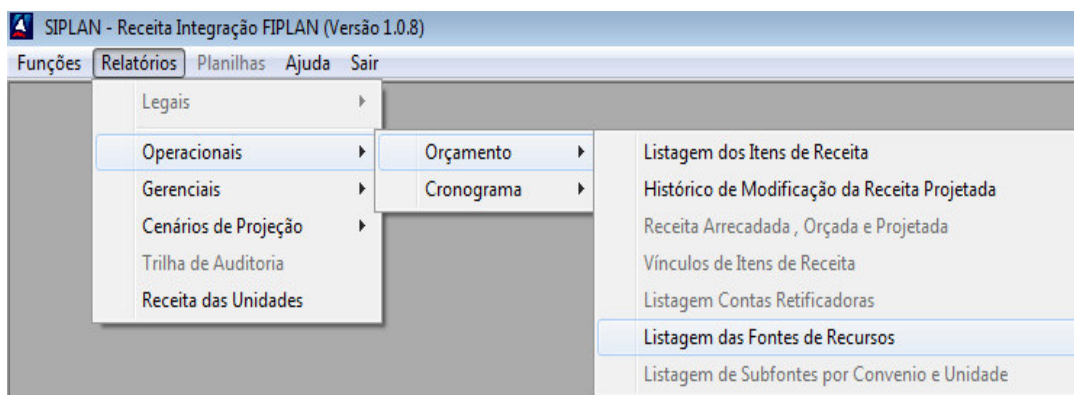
SIPLAN - Receita Integração FIPLAN (Versão 1.0.8)

Funções Relatórios Planilhas Ajuda Sair

Legais
Operacionais
Gerenciais
Cenários de Projeção
Trilha de Auditoria
Receita das Unidades

Orçamento
Cronograma

Listagem dos Itens de Receita
Histórico de Modificação da Receita Projetada
Receita Arrecadada , Orçada e Projetada
Vínculos de Itens de Receita
Listagem Contas Retificadoras
Listagem das Fontes de Recursos
Listagem de Subfontes por Convenio e Unidade